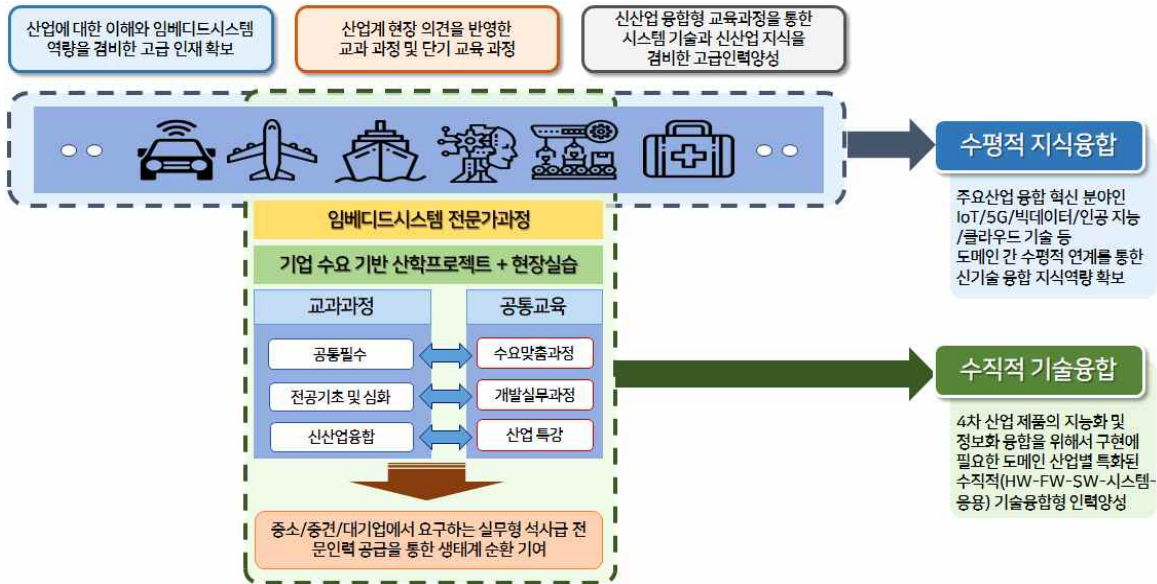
산업에 대한 이해와 임베디드시스템 역량을 겸비한 고급 인재 확보

산업계 현장 의견을 반영한 교과 과정 및 단기 교육 과정

신산업 융합형 교육과정을 통한 시스템 기술과 신산업 지식을 겸비한 고급인력양성

수평적 지식융합

주요산업 융합 혁신 분야인 IoT/5G/빅데이터/인공 지능/클라우드 기술 등 도메인 간 수평적 연계를 통한 신기술 융합 지식역량 확보

임베디드시스템 전문가과정

기업 수요 기반 산학프로젝트 + 현장실습

| 교과과정 | 공통교육 |
|---|---|
| 공통필수 | 수요맞춤과정 |
| 전공기초 및 심화 | 개발실무과정 |
| 신산업융합 | 산업 특강 |

수직적 기술융합

4차 산업 제품의 지능화 및 정보화 융합을 위해서 구현에 필요한 도메인 산업별 특화된 수직적(HW-FW-SW-시스템-응용) 기술융합형 인력양성

중소/중견/대기업에서 요구하는 실무형 석사급 전문인력 공급을 통한 생태계 순환 기여